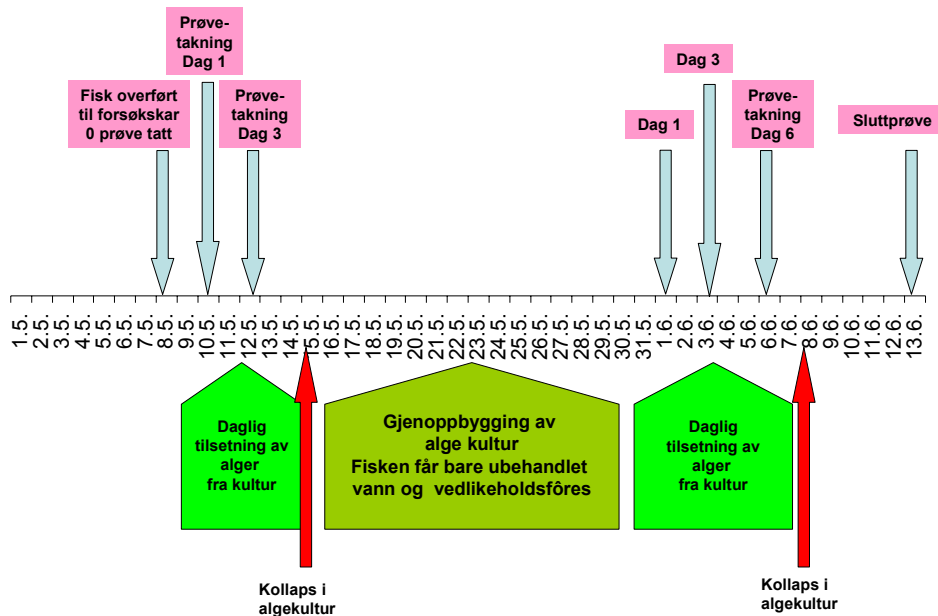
Prøvetakning Dag 1

Fisk overført til forsøkskar 0 prøve tatt

Prøvetakning Dag 3

Dag 3

Dag 1

Prøvetakning Dag 6

Sluttprøve

1.5. 2.5. 3.5. 4.5. 5.5. 6.5. 7.5. 8.5. 9.5. 10.5. 11.5. 12.5. 13.5. 14.5. 15.5. 16.5. 17.5. 18.5. 19.5. 20.5. 21.5. 22.5. 23.5. 24.5. 25.5. 26.5. 27.5. 28.5. 29.5. 30.5. 31.5. 1.6. 2.6. 3.6. 4.6. 5.6. 6.6. 7.6. 8.6. 9.6. 10.6. 11.6. 12.6. 13.6.

Daglig tilsetning av alger fra kultur

Gjenoppbygging av alge kultur
Fisken får bare ubehandlet vann og vedlikeholdsfôres

Daglig tilsetning av alger fra kultur

Kollaps i algekultur

Kollaps i algekultur